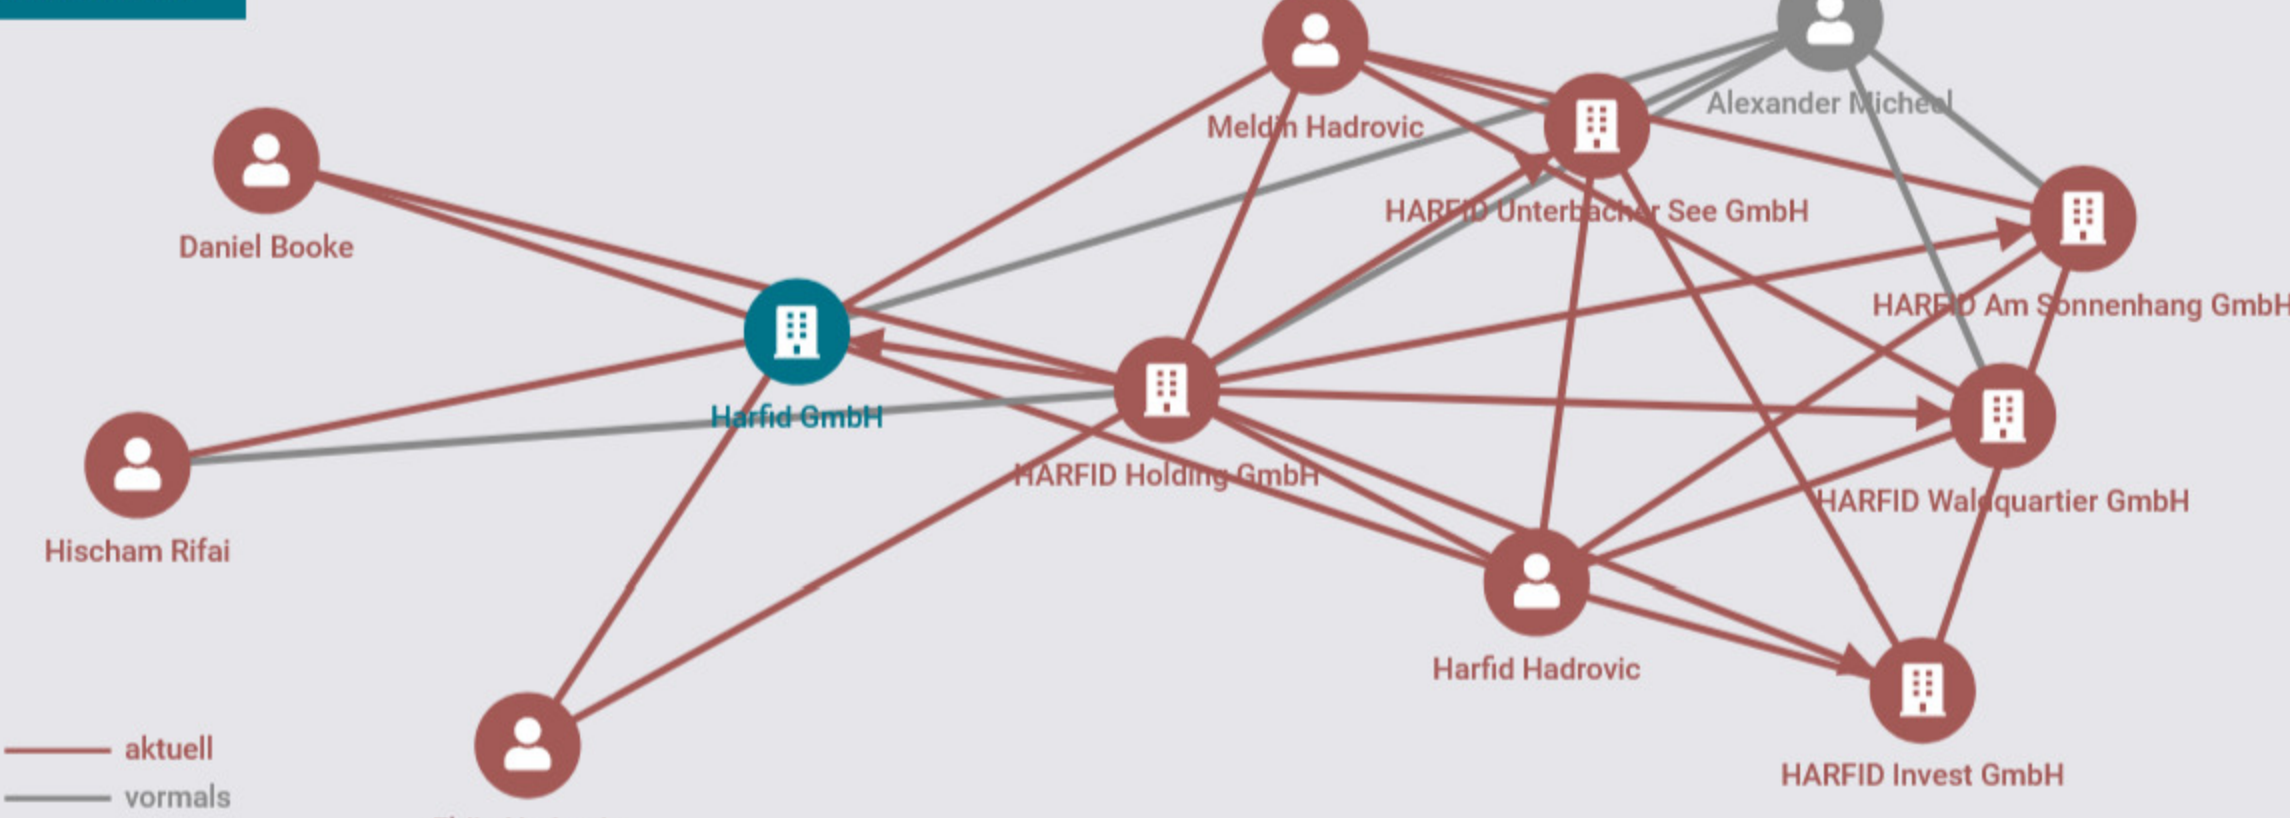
Meldin Hadrovic

Alexander Micheel

Daniel Booke

HARFID Unterbacher See GmbH

HARFID Am Sonnenhang GmbH

Harfid GmbH

HARFID Holding GmbH

HARFID Waldquartier GmbH

Hischam Rifai

Harfid Hadrovic

HARFID Invest GmbH

aktuell

vormals

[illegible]